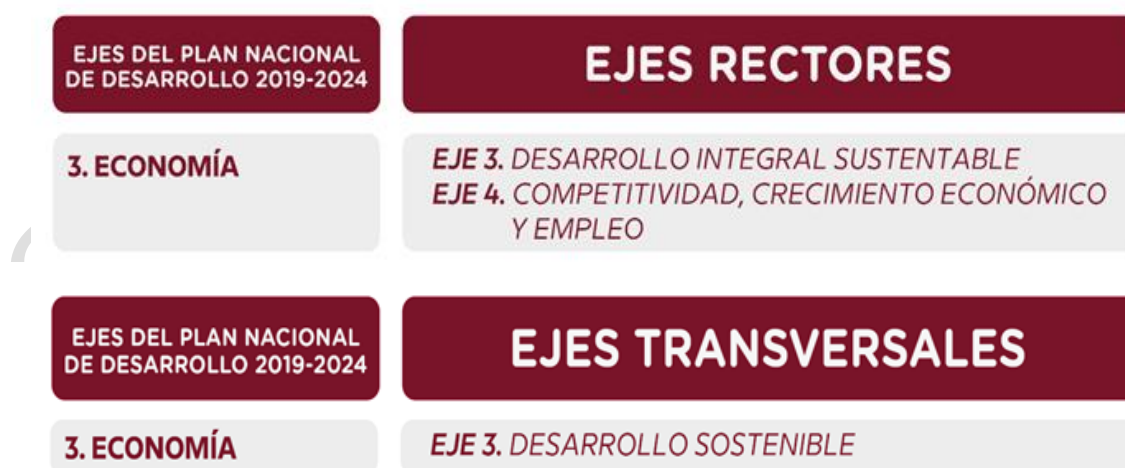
EJES DEL PLAN NACIONAL DE DESARROLLO 2019-2024

EJES RECTORES

3. ECONOMÍA

EJE 3. DESARROLLO INTEGRAL SUSTENTABLE
EJE 4. COMPETITIVIDAD, CRECIMIENTO ECONÓMICO Y EMPLEO

EJES DEL PLAN NACIONAL DE DESARROLLO 2019-2024

EJES TRANSVERSALES

3. ECONOMÍA

EJE 3. DESARROLLO SOSTENIBLE